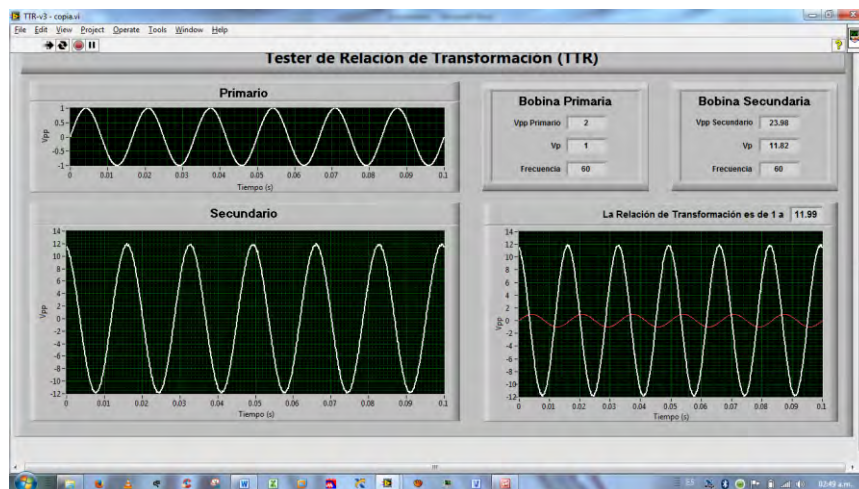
TTR-v3 - copia.vi

File Edit View Project Operate Tools Window Help

Tester de Relación de Transformación (TTR)

Primario

1
0.5
0
-0.5
-1

Vpp

0 0.01 0.02 0.03 0.04 0.05 0.06 0.07 0.08 0.09 0.1

Tiempo (s)

Bobina Primaria

Vpp Primario 2

Vp 1

Frecuencia 60

Bobina Secundaria

Vpp Secundario 23.98

Vp 11.82

Frecuencia 60

Secundario

14
12
10
8
6
4
2
0
-2
-4
-6
-8
-10
-12

Vpp

0 0.01 0.02 0.03 0.04 0.05 0.06 0.07 0.08 0.09 0.1

Tiempo (s)

La Relación de Transformación es de 1 a 11.99

14
12
10
8
6
4
2
0
-2
-4
-6
-8
-10
-12

Vpp

0 0.01 0.02 0.03 0.04 0.05 0.06 0.07 0.08 0.09 0.1

Tiempo (s)

02:49 a.m.